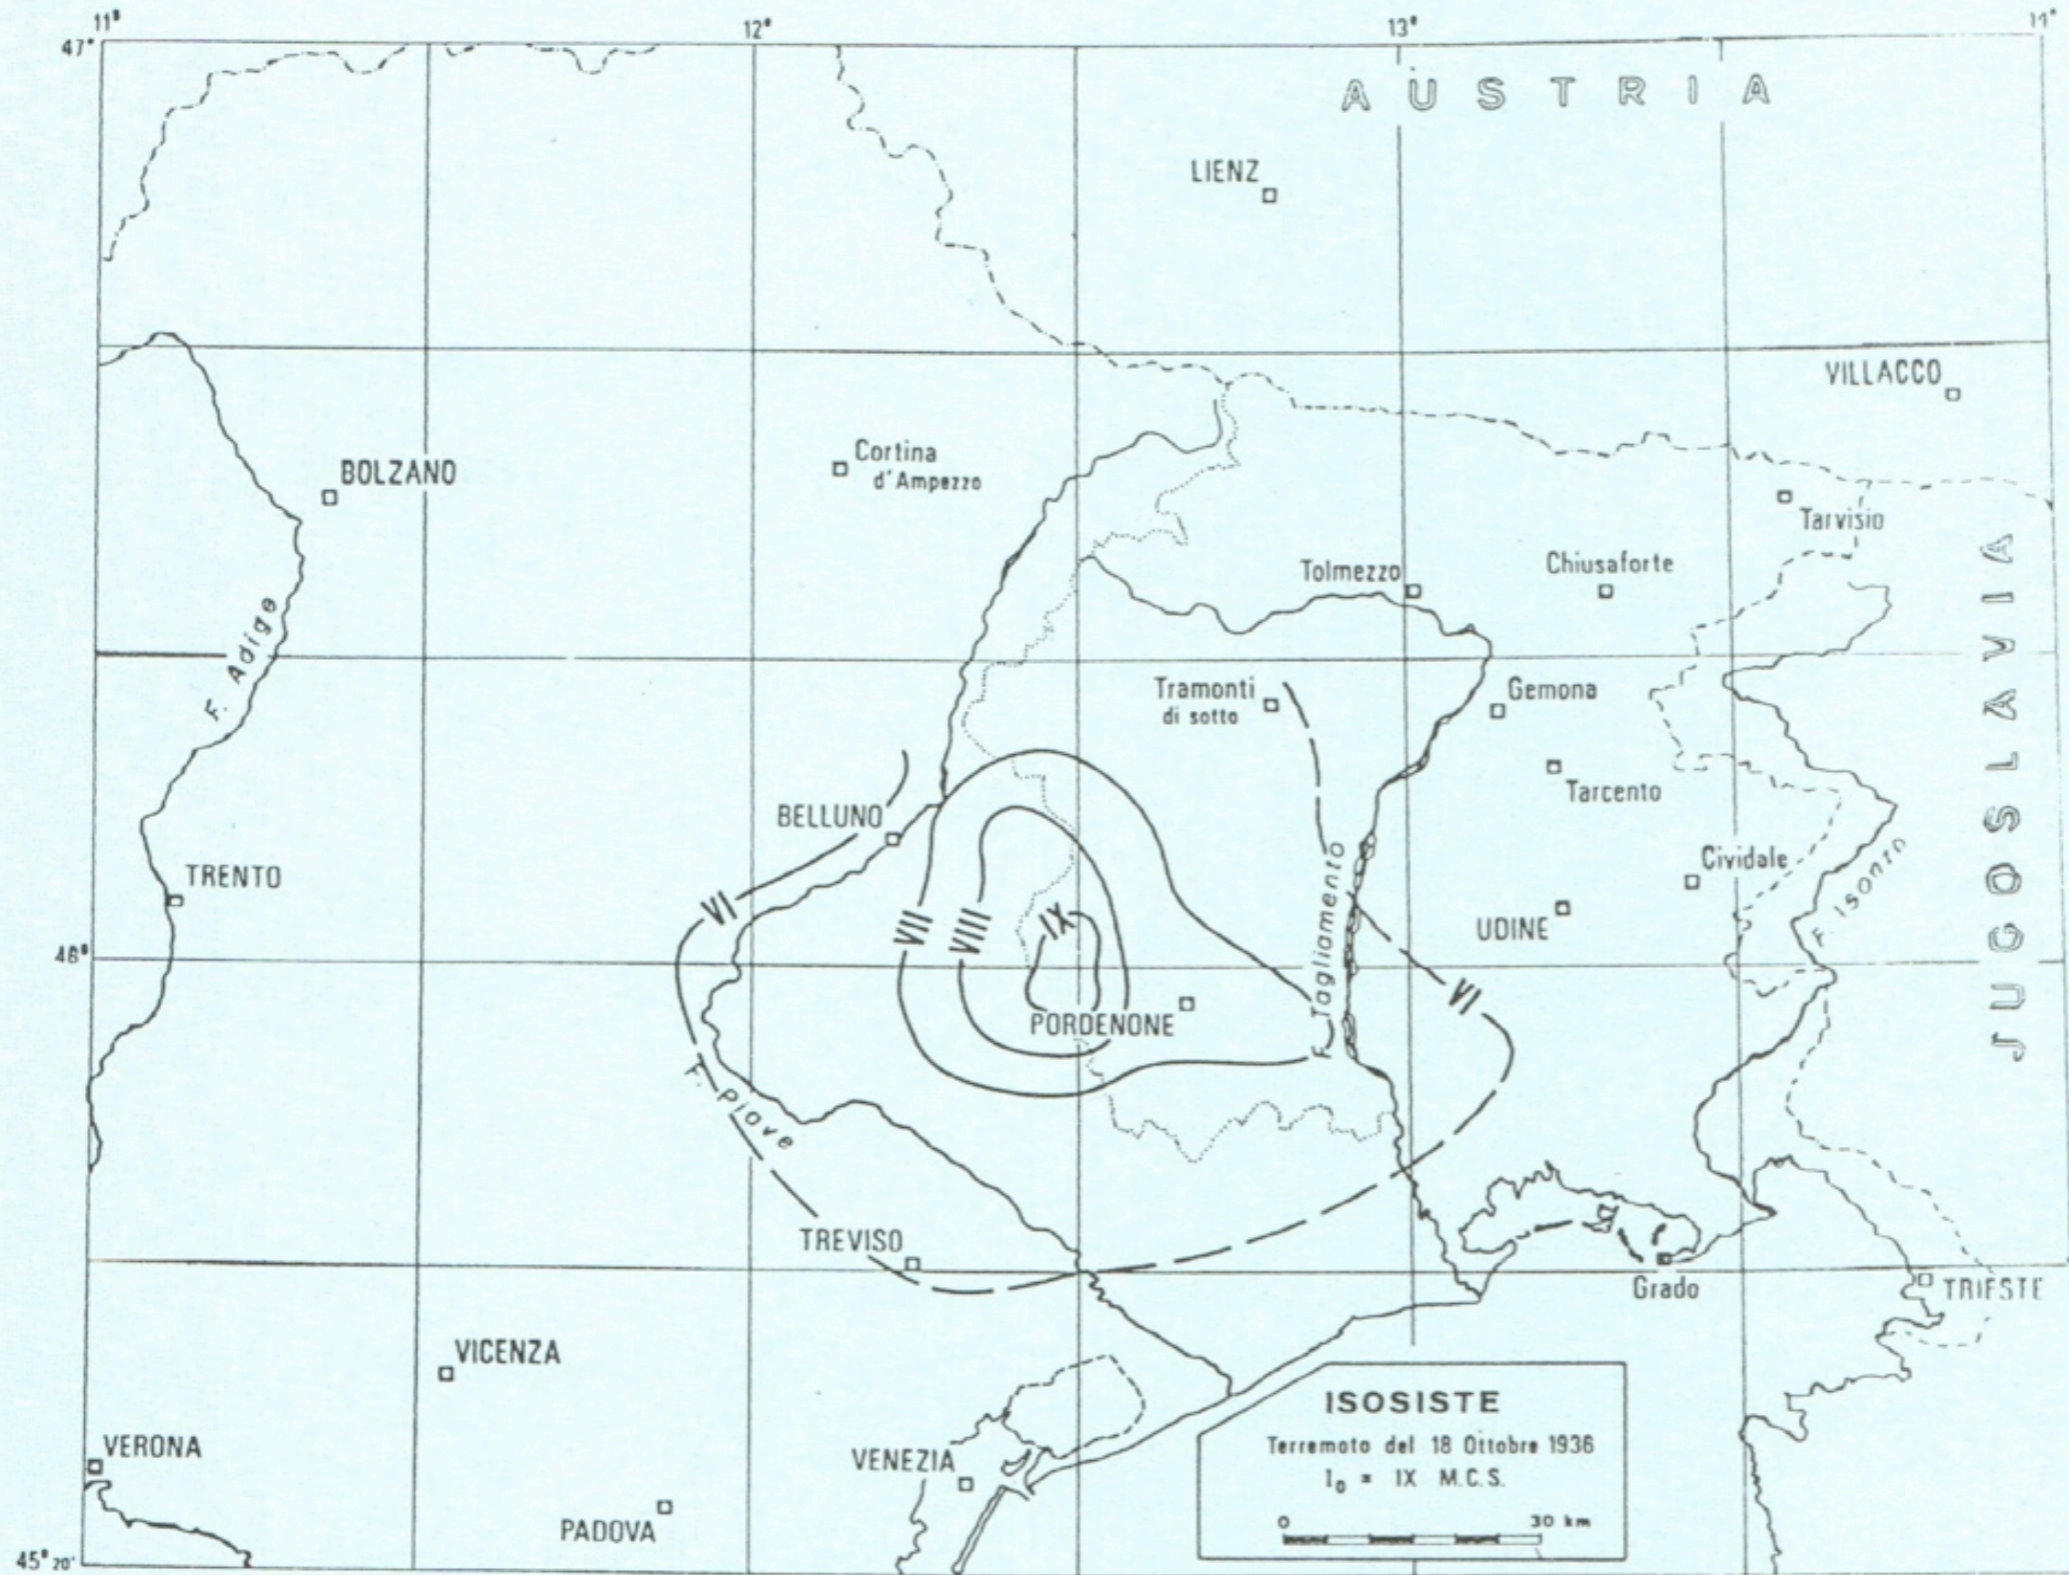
11°
12°
13°
14°
47°
AUSTRIA
LIENZ
VILLACCO
BOLZANO
Cortina d'Ampezzo
Tarvisio
Tolmezzo
Chiusaforte
JUGOSLAVIA
F. Adige
Tramonti di sotto
Gemona
Tarcento
BELLUNO
Civídale
F. Isonzo
TRENTO
VI
VII
VIII
IX
UDINE
F. Tagliamento
46°
PORDENONE
VI
F. Piave
TREVISO
Grado
TRIESTE
VICENZA
ISOSISTE
Terremoto del 18 Ottobre 1936
$I_0$ = IX M.C.S.
0
30 km
VERONA
VENEZIA
PADOVA
45° 20'